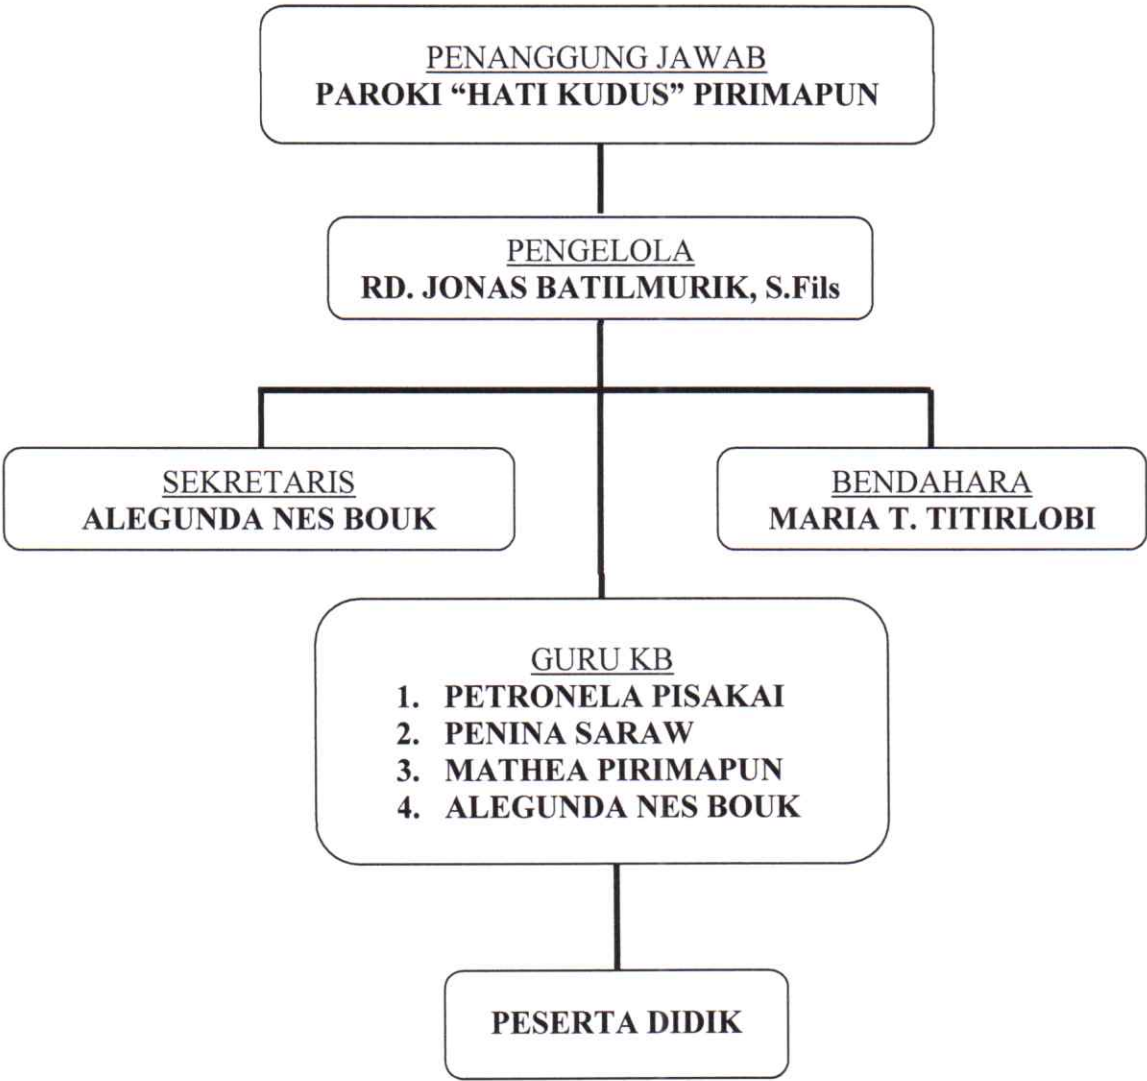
PENANGGUNG JAWAB
PAROKI “HATI KUDUS” PIRIMAPUN

PENGELOLA
RD. JONAS BATILMURIK, S.Fils

SEKRETARIS
ALEGUNDA NES BOUK

BENDAHARA
MARIA T. TITIRLOBI

GURU KB
1. PETRONELA PISAKAI
2. PENINA SARAW
3. MATHEA PIRIMAPUN
4. ALEGUNDA NES BOUK

PESERTA DIDIK